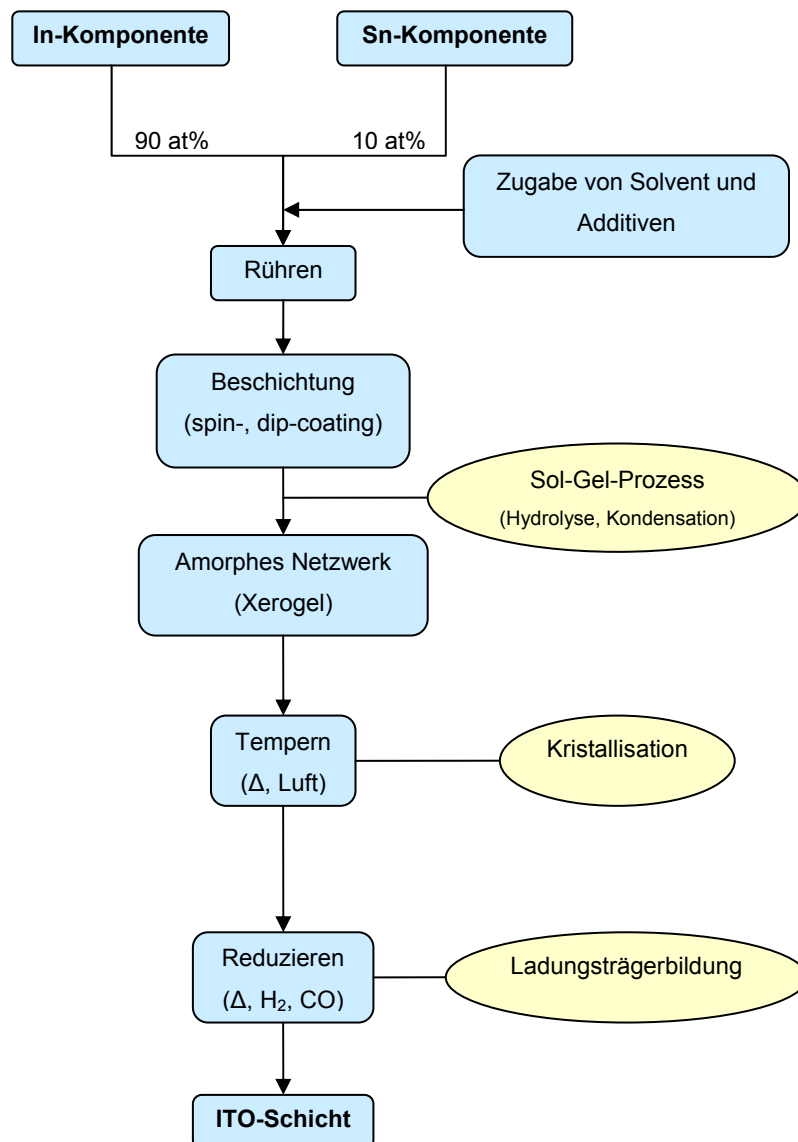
In-Komponente

Sn-Komponente

90 at%

10 at%

Zugabe von Solvent und Additiven

Rühren

Beschichtung (spin-, dip-coating)

Sol-Gel-Prozess (Hydrolyse, Kondensation)

Amorphes Netzwerk (Xerogel)

Tempern ($\Delta$, Luft)

Kristallisation

Reduzieren ($\Delta$, $H_2$, CO)

Ladungsträgerbildung

ITO-Schicht